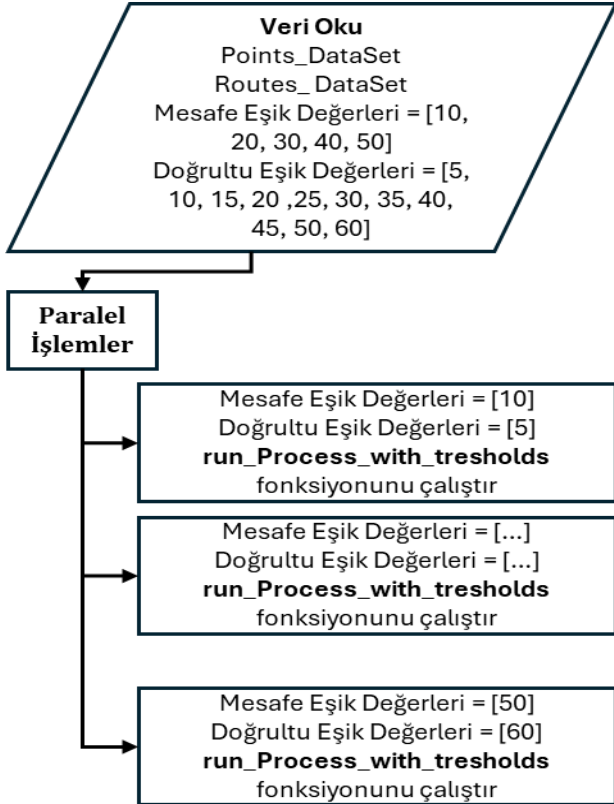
**Veri Oku**
Points_DataSet
Routes_ DataSet
Mesafe Eşik Değerleri = [10, 20, 30, 40, 50]
Doğrultu Eşik Değerleri = [5, 10, 15, 20 ,25, 30, 35, 40, 45, 50, 60]

**Paralel İşlemler**

Mesafe Eşik Değerleri = [10]
Doğrultu Eşik Değerleri = [5]
**run_Process_with_tresholds**
fonksiyonunu çalıştır

Mesafe Eşik Değerleri = [...]
Doğrultu Eşik Değerleri = [...]
**run_Process_with_tresholds**
fonksiyonunu çalıştır

Mesafe Eşik Değerleri = [50]
Doğrultu Eşik Değerleri = [60]
**run_Process_with_tresholds**
fonksiyonunu çalıştır